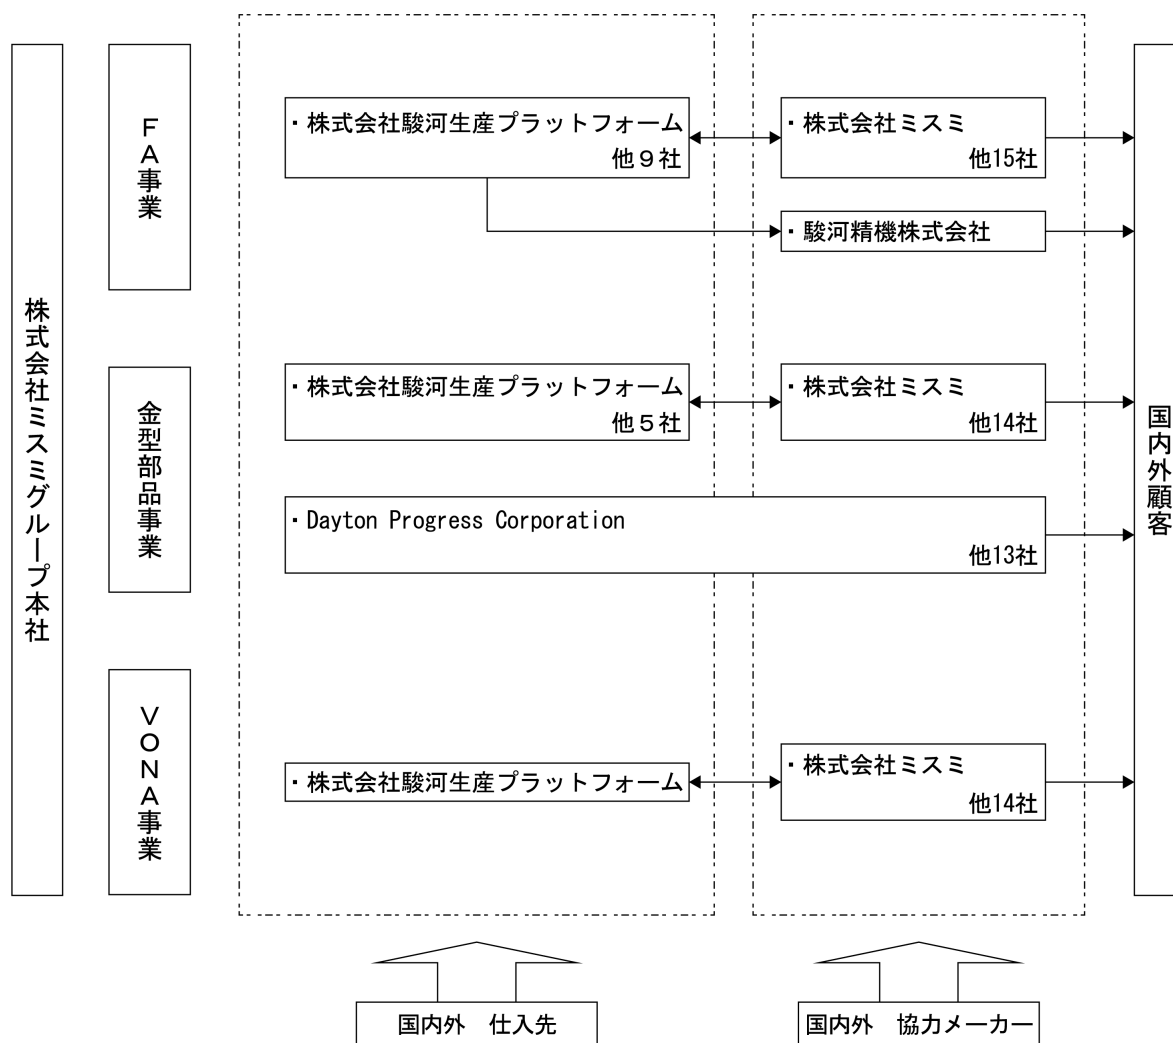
株式会社ミスミグループ本社

FA事業

・株式会社駿河生産プラットフォーム 他9社

・株式会社ミスミ 他15社

・駿河精機株式会社

金型部品事業

・株式会社駿河生産プラットフォーム 他5社

・株式会社ミスミ 他14社

・Dayton Progress Corporation 他13社

VONA事業

・株式会社駿河生産プラットフォーム

・株式会社ミスミ 他14社

国内外顧客

国内外　仕入先

国内外　協力メーカー